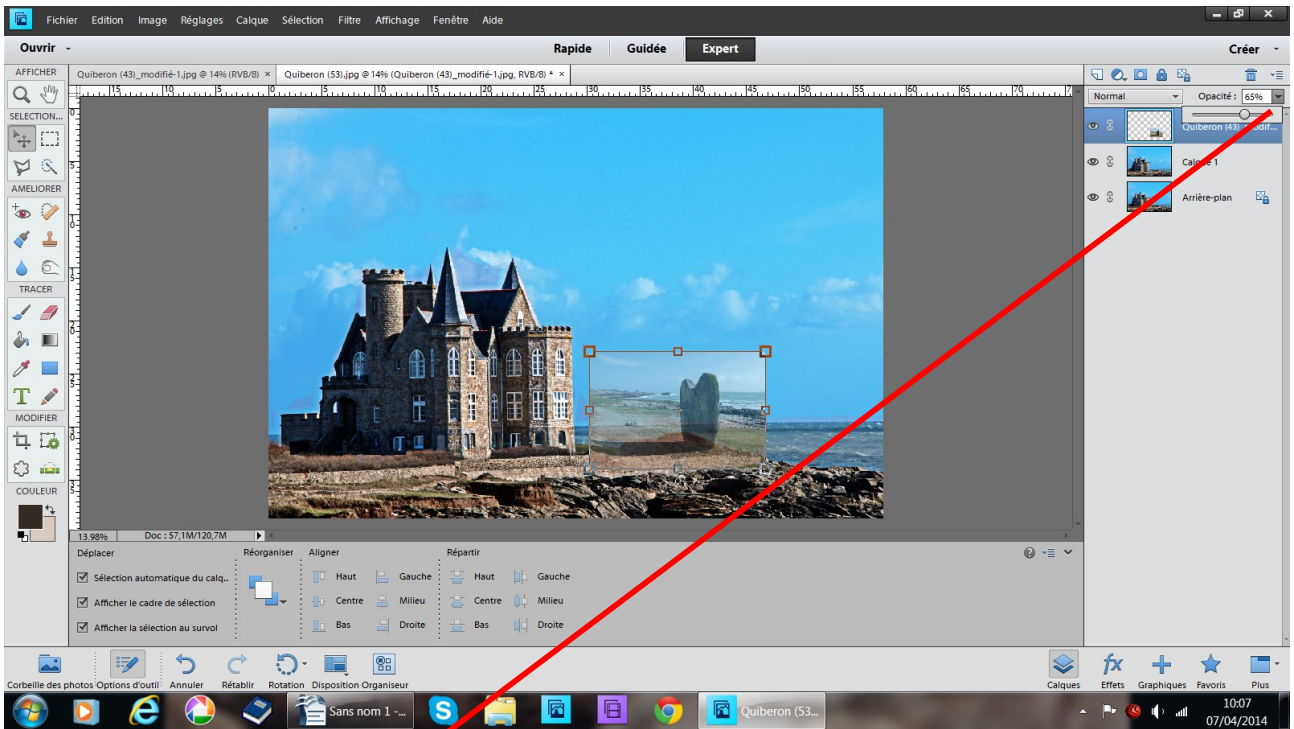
Fichier Edition Image Réglages Calque Sélection Filtre Affichage Fenêtre Aide

Ouvrir

Rapide Guidée Expert

Créer

AFFICHER

Quiberon (43)_modifié-1.jpg @ 14% (RVB/8) ×

Quiberon (53).jpg @ 14% (Quiberon (43)_modifié-1.jpg, RVB/8) * ×

SELECTION...

AMELIORER

TRACER

MODIFIER

COULEUR

Normal

Opacité : 65%

Quiberon (43)_modifi...

Calque 1

Arrière-plan

13.98%

Doc : 57,1M/120,7M

Déplacer

Sélection automatique du calq...

Afficher le cadre de sélection

Afficher la sélection au survol

Réorganiser

Aligner

Haut

Centre

Bas

Gauche

Milieu

Droite

Répartir

Haut

Centre

Bas

Gauche

Milieu

Droite

Corbeille des photos

Options d'outil

Annuler

Rétablir

Rotation

Disposition

Organiseur

Calques

Effets

Graphiques

Favoris

Plus

Sans nom 1 -...

Quiberon (53...

10:07
07/04/2014